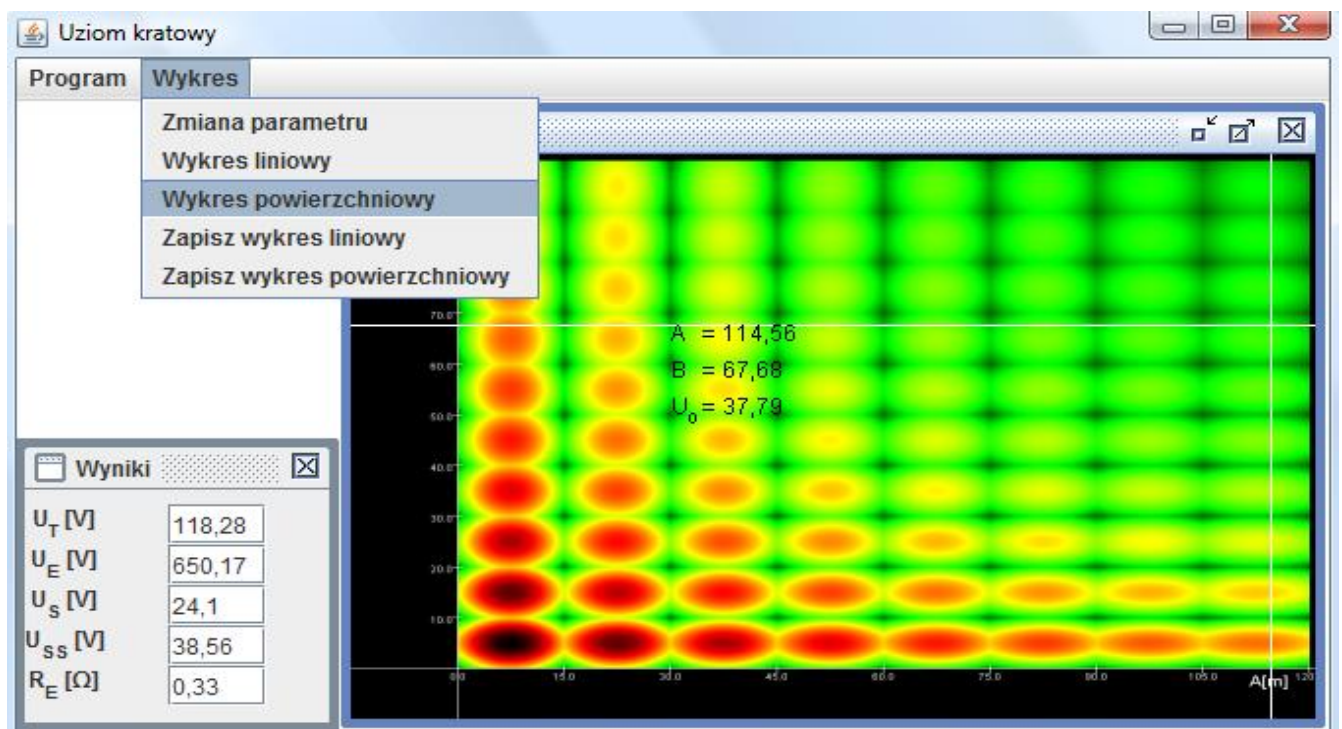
Uziom kratowy

Program Wykres

Zmiana parametru
Wykres liniowy
Wykres powierzchniowy
Zapisz wykres liniowy
Zapisz wykres powierzchniowy

Wyniki

| | |
|---|---|
| $U_T$ [V] | 118,28 |
| $U_E$ [V] | 650,17 |
| $U_S$ [V] | 24,1 |
| $U_{SS}$ [V] | 38,56 |
| $R_E$ [Ω] | 0,33 |

70.0
60.0
50.0
40.0
30.0
20.0
10.0

A = 114,56
B = 67,68
$U_0$ = 37,79

0.0 15.0 30.0 45.0 60.0 75.0 90.0 105.0 A[m] 120